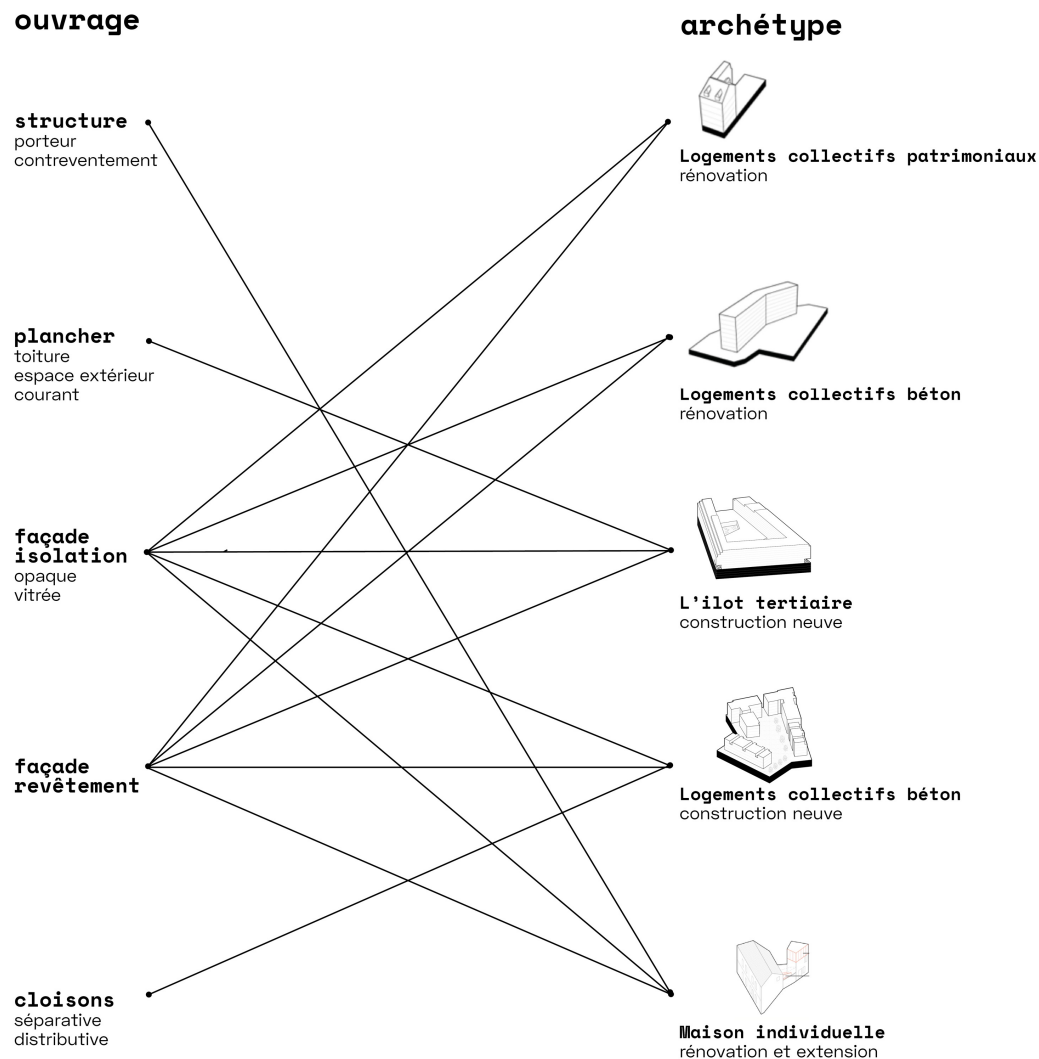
ouvrage

structure
porteur
contreventement

plancher
toiture
espace extérieur
courant

façade
isolation
opaque
vitrée

façade
revêtement

cloisons
séparative
distributive

archétype

Logements collectifs patrimoniaux
rénovation

Logements collectifs béton
rénovation

L'ilot tertiaire
construction neuve

Logements collectifs béton
construction neuve

Maison individuelle
rénovation et extension